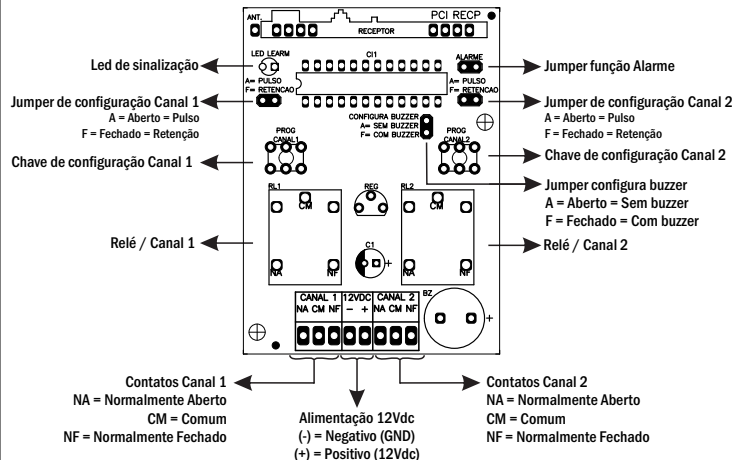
ANT.
RECEPTOR
PCI RECP
LED LEARM
CI1
ALARME
A= PULSO
F= RETENCAO
A= PULSO
F= RETENCAO
CONFIGURA BUZZER
A= SEM BUZZER
F= COM BUZZER
PROG CANAL 1
PROG CANAL 2
RL1
REG
RL2
CM
CM
C1
NA
NF
NA
NF
CANAL 1
NA CM NF
12VDC
– +
CANAL 2
NA CM NF
BZ

Led de sinalização
Jumper função Alarme
Jumper de configuração Canal 1
A = Aberto = Pulso
F = Fechado = Retenção
Jumper de configuração Canal 2
A = Aberto = Pulso
F = Fechado = Retenção
Chave de configuração Canal 1
Chave de configuração Canal 2
Jumper configura buzzer
A = Aberto = Sem buzzer
F = Fechado = Com buzzer
Relé / Canal 1
Relé / Canal 2

Contatos Canal 1
NA = Normalmente Aberto
CM = Comum
NF = Normalmente Fechado

Alimentação 12Vdc
(-) = Negativo (GND)
(+) = Positivo (12Vdc)

Contatos Canal 2
NA = Normalmente Aberto
CM = Comum
NF = Normalmente Fechado